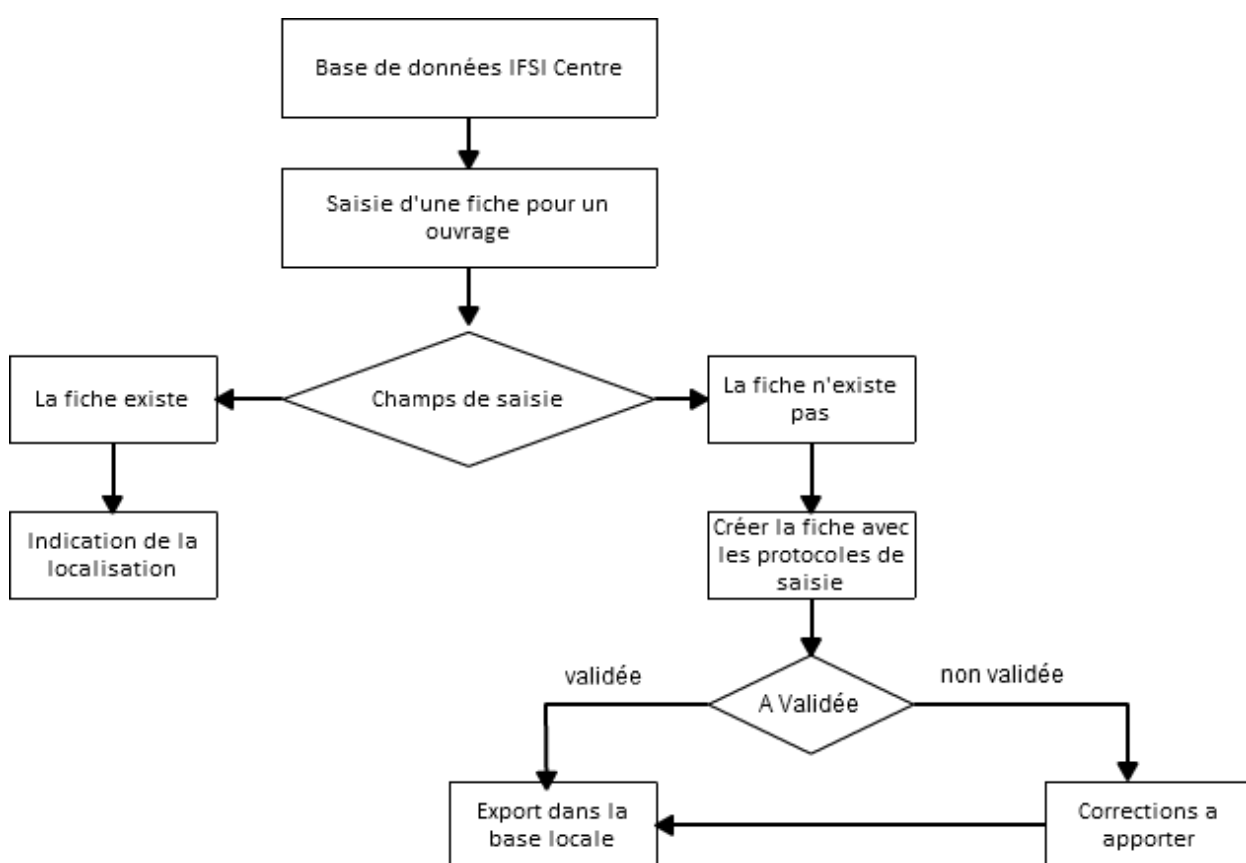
Base de données IFSI Centre

Saisie d'une fiche pour un ouvrage

Champs de saisie

La fiche existe

La fiche n'existe pas

Indication de la localisation

Créer la fiche avec les protocoles de saisie

validée

non validée

A Validée

Export dans la base locale

Corrections a apporter